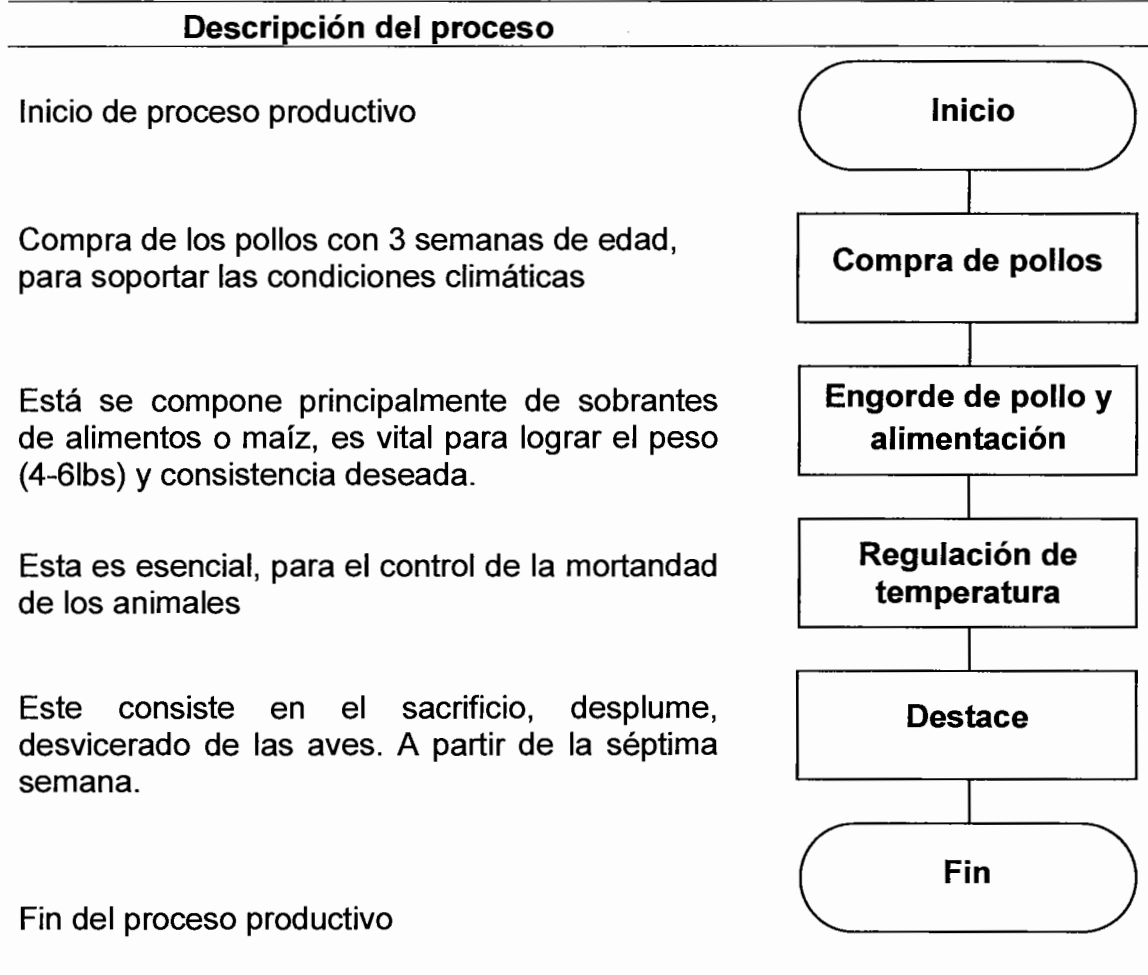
Descripción del proceso

Inicio de proceso productivo

Inicio

Compra de los pollos con 3 semanas de edad, para soportar las condiciones climáticas

Compra de pollos

Está se compone principalmente de sobrantes de alimentos o maíz, es vital para lograr el peso (4-6lbs) y consistencia deseada.

Engorde de pollo y alimentación

Esta es esencial, para el control de la mortandad de los animales

Regulación de temperatura

Este consiste en el sacrificio, desplume, desvicerado de las aves. A partir de la séptima semana.

Destace

Fin

Fin del proceso productivo